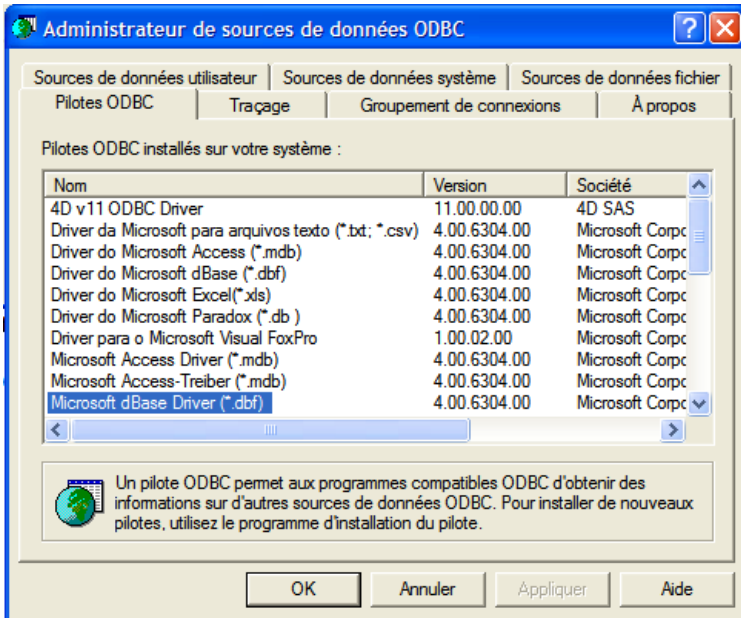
Administrateur de sources de données ODBC

Sources de données utilisateur | Sources de données système | Sources de données fichier
Pilotes ODBC | Traçage | Groupement de connexions | À propos

Pilotes ODBC installés sur votre système :

| Nom | Version | Société |
|---|---|---|
| 4D v11 ODBC Driver | 11.00.00.00 | 4D SAS |
| Driver da Microsoft para arquivos texto (*.txt; *.csv) | 4.00.6304.00 | Microsoft Corpc |
| Driver do Microsoft Access (*.mdb) | 4.00.6304.00 | Microsoft Corpc |
| Driver do Microsoft dBase (*.dbf) | 4.00.6304.00 | Microsoft Corpc |
| Driver do Microsoft Excel(*.xls) | 4.00.6304.00 | Microsoft Corpc |
| Driver do Microsoft Paradox (*.db ) | 4.00.6304.00 | Microsoft Corpc |
| Driver para o Microsoft Visual FoxPro | 1.00.02.00 | Microsoft Corpc |
| Microsoft Access Driver (*.mdb) | 4.00.6304.00 | Microsoft Corpc |
| Microsoft Access-Treiber (*.mdb) | 4.00.6304.00 | Microsoft Corpc |
| Microsoft dBase Driver (*.dbf) | 4.00.6304.00 | Microsoft Corpc |

Un pilote ODBC permet aux programmes compatibles ODBC d'obtenir des informations sur d'autres sources de données ODBC. Pour installer de nouveaux pilotes, utilisez le programme d'installation du pilote.

OK | Annuler | Appliquer | Aide